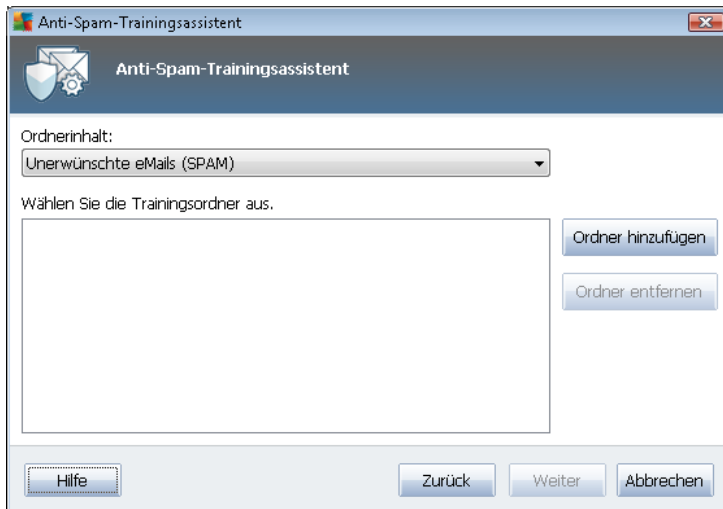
Anti-Spam-Trainingsassistent

Anti-Spam-Trainingsassistent

Ordnerinhalt:

Unerwünschte eMails (SPAM)

Wählen Sie die Trainingsordner aus.

Ordner hinzufügen

Ordner entfernen

Hilfe

Zurück

Weiter

Abbrechen